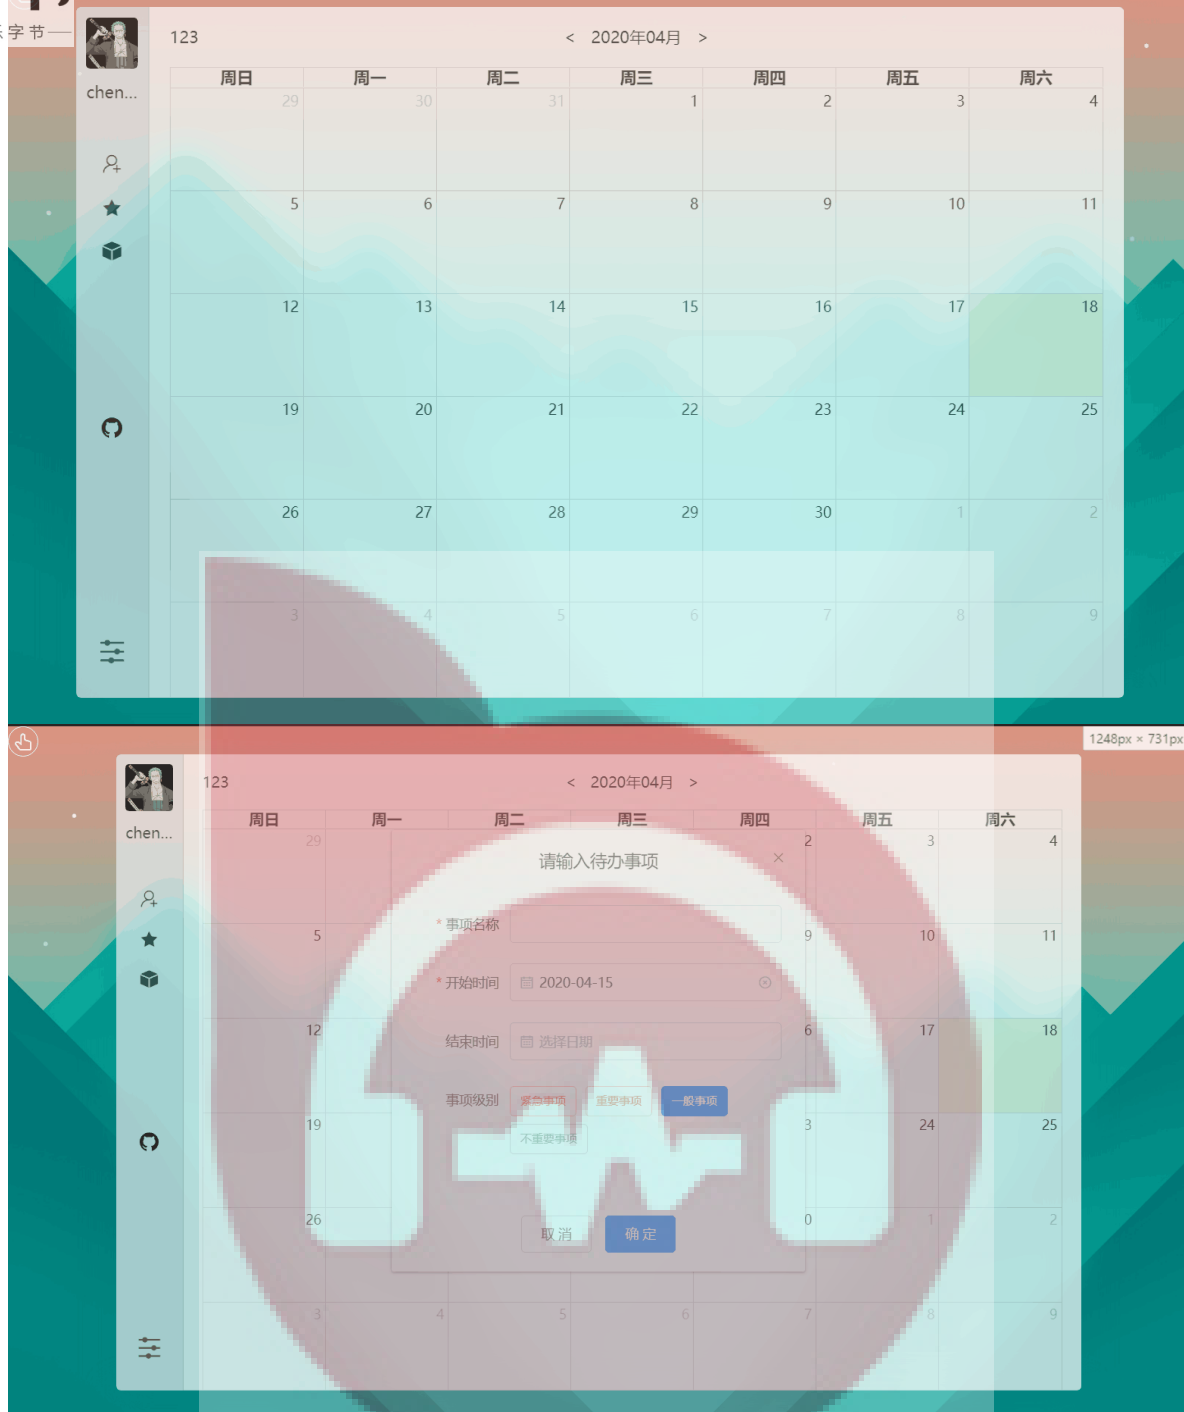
字节

chen...

123

< 2020年04月 >

| 周日 | 周一 | 周二 | 周三 | 周四 | 周五 | 周六 |
|---|---|---|---|---|---|---|
| 29 | 30 | 31 | 1 | 2 | 3 | 4 |
| 5 | 6 | 7 | 8 | 9 | 10 | 11 |
| 12 | 13 | 14 | 15 | 16 | 17 | 18 |
| 19 | 20 | 21 | 22 | 23 | 24 | 25 |
| 26 | 27 | 28 | 29 | 30 | 1 | 2 |
| 3 | 4 | 5 | 6 | 7 | 8 | 9 |

1248px × 731px

chen...

123

< 2020年04月 >

| 周日 | 周一 | 周二 | 周三 | 周四 | 周五 | 周六 |
|---|---|---|---|---|---|---|
| 29 | | | | 2 | 3 | 4 |
| 5 | | | | 9 | 10 | 11 |
| 12 | | | | 6 | 17 | 18 |
| 19 | | | | 3 | 24 | 25 |
| 26 | | | | 0 | 1 | 2 |
| 3 | 4 | 5 | 6 | 7 | 8 | 9 |

请输入待办事项

×

* 事项名称

* 开始时间 2020-04-15

结束时间 选择日期

事项级别 紧急事项 重要事项 一般事项 不重要事项

取消 确定